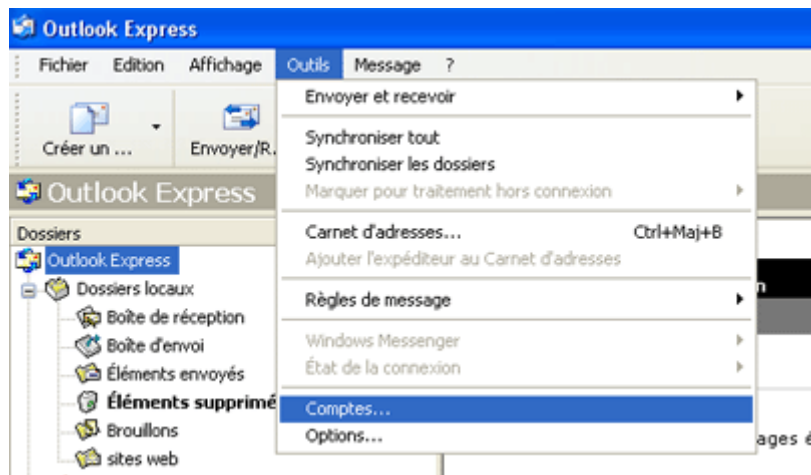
Outlook Express

Fichier Edition Affichage Outils Message ?

Créer un ... Envoyer/R...

Outlook Express

Dossiers

Outlook Express
Dossiers locaux
Boîte de réception
Boîte d'envoi
Éléments envoyés
Éléments supprimé
Brouillons
sites web

Envoyer et recevoir
Synchroniser tout
Synchroniser les dossiers
Marquer pour traitement hors connexion
Carnet d'adresses... Ctrl+Maj+B
Ajouter l'expéditeur au Carnet d'adresses
Règles de message
Windows Messenger
État de la connexion
Comptes...
Options...

n

ages é